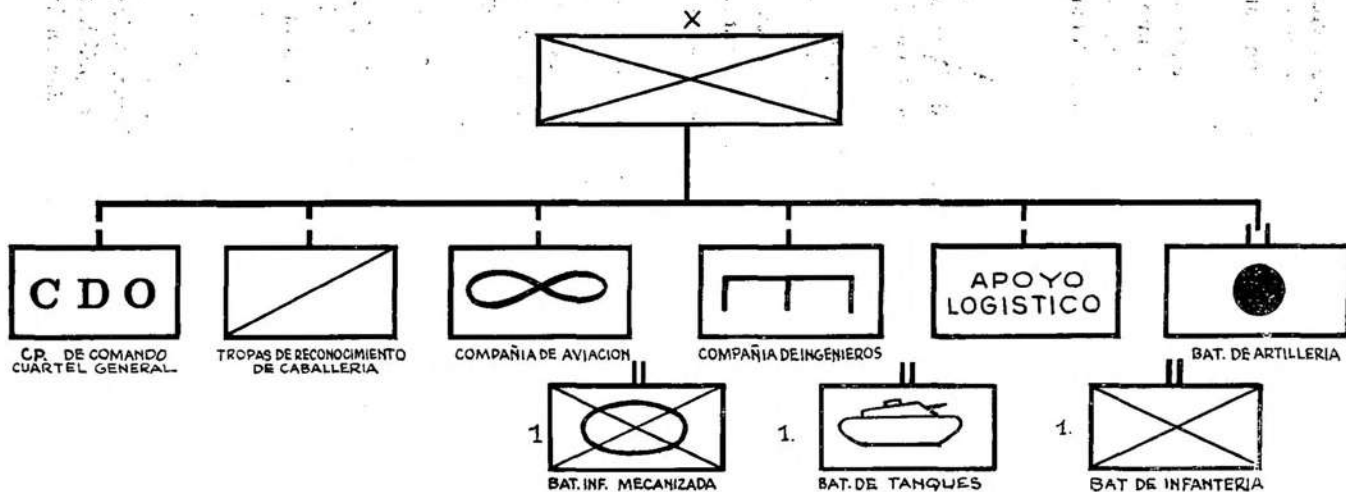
X

CDO

C.P. DE COMANDO CUARTEL GENERAL

TROPAS DE RECONOCIMIENTO DE CABALLERIA

COMPAÑIA DE AVIACION

COMPAÑIA DE INGENIEROS

APOYO LOGISTICO

BAT. DE ARTILLERIA

1

BAT. INF. MECANIZADA

1.

BAT. DE TANQUES

1.

BAT DE INFANTERIA